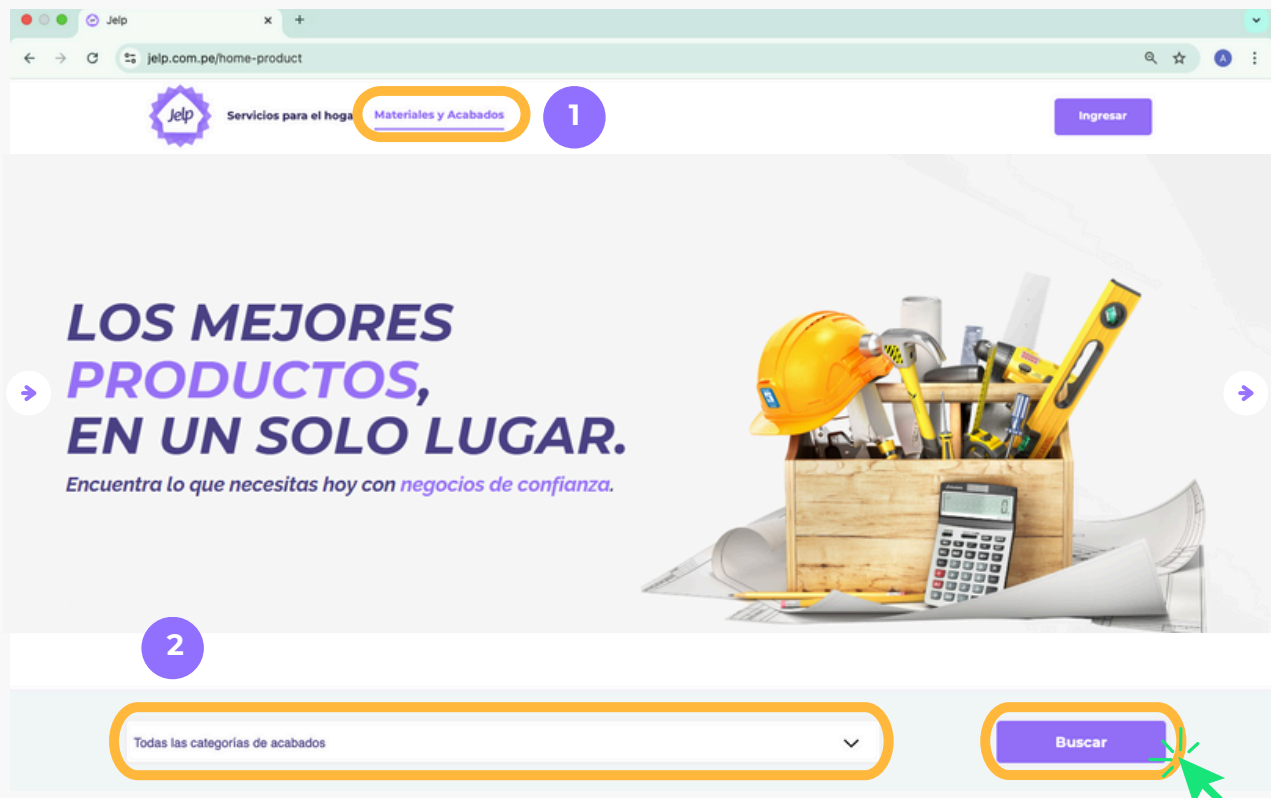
Jelp

jelp.com.pe/home-product

A

Jelp

Servicios para el hoga

Materiales y Acabados

1

Ingresar

LOS MEJORES PRODUCTOS, EN UN SOLO LUGAR.

Encuentra lo que necesitas hoy con negocios de confianza.

2

Todas las categorías de acabados

Buscar